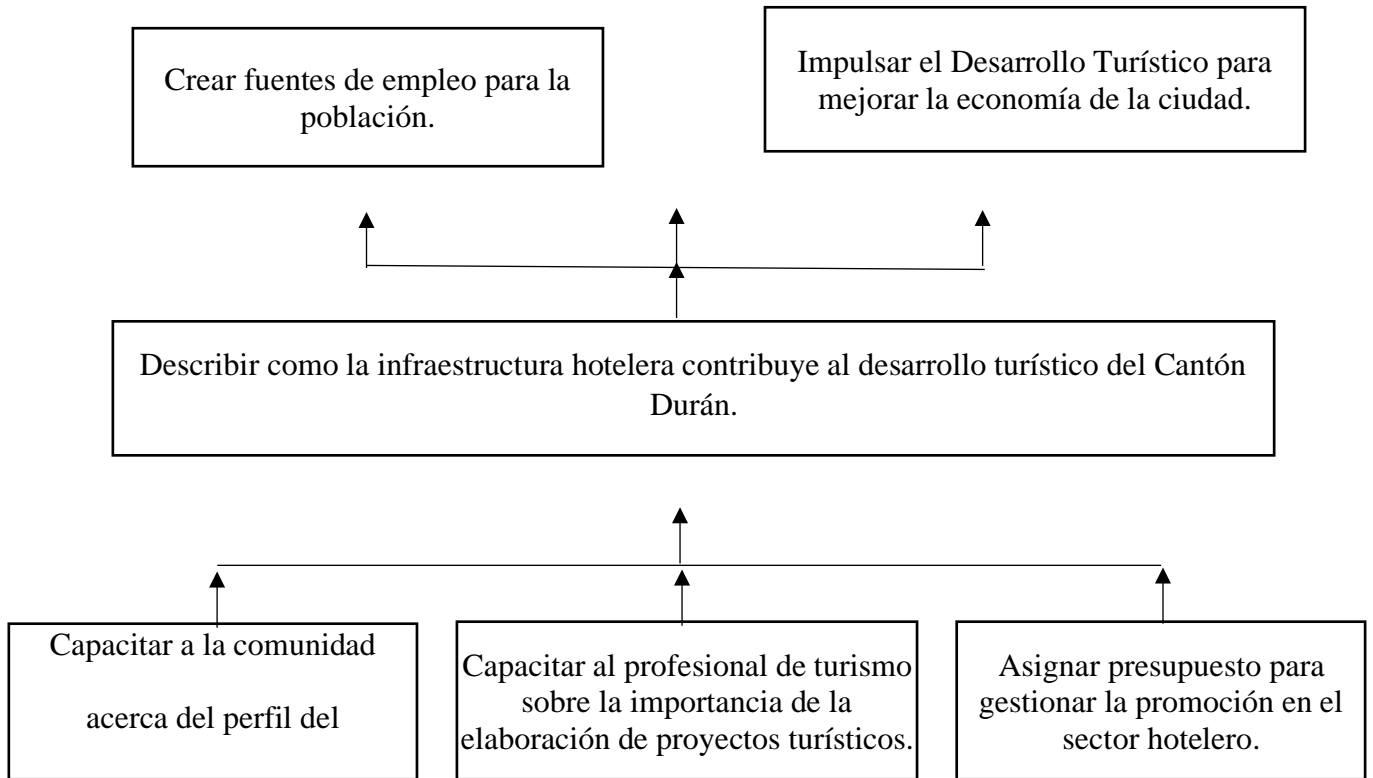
Crear fuentes de empleo para la población.

Impulsar el Desarrollo Turístico para mejorar la economía de la ciudad.

Describir como la infraestructura hotelera contribuye al desarrollo turístico del Cantón Durán.

Capacitar a la comunidad

acerca del perfil del

Capacitar al profesional de turismo sobre la importancia de la elaboración de proyectos turísticos.

Asignar presupuesto para gestionar la promoción en el sector hotelero.